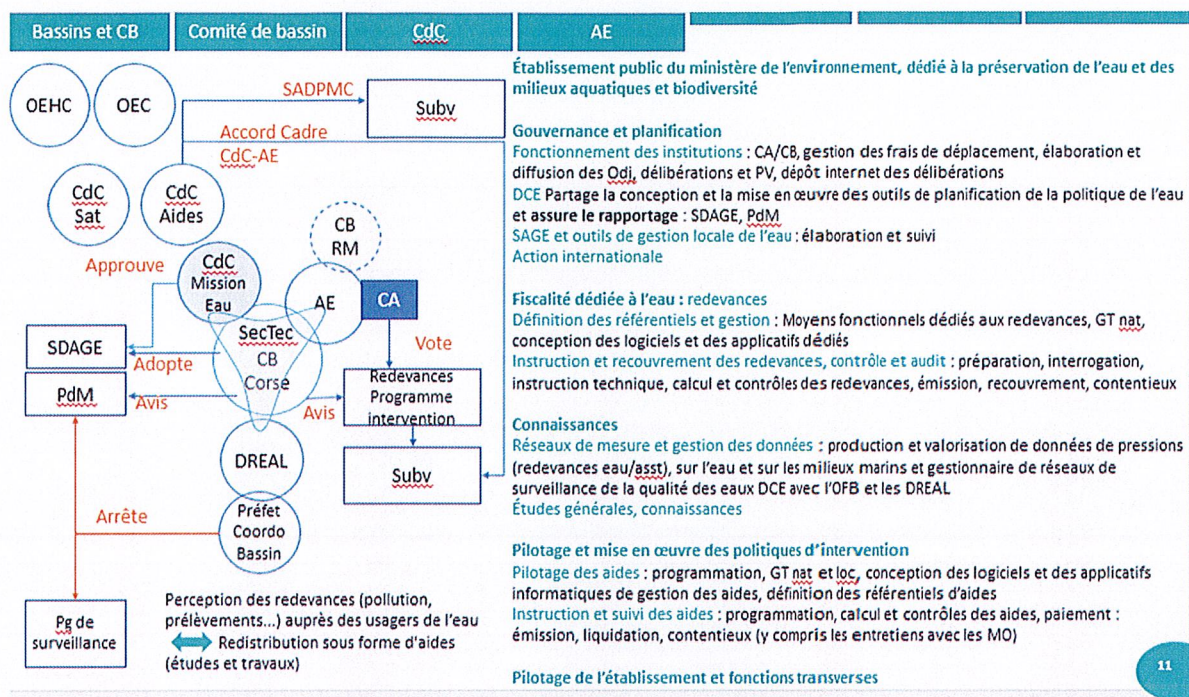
Bassins et CB | Comité de bassin | CdC | AE

OEHC
OEC
SADPMC
Subv
Accord Cadre
CdC-AE
CdC Sat
CdC Aides
CB RM
Approuve
CdC Mission Eau
AE
CA
SDAGE
SecTec CB Corse
Vote
Adopte
PdM
Avis
Redevances Programme intervention
Avis
DREAL
Subv
Arrête
Préfet Coordo Bassin
Pg de surveillance
Perception des redevances (pollution, prélèvements...) auprès des usagers de l'eau
Redistribution sous forme d'aides (études et travaux)

Établissement public du ministère de l'environnement, dédié à la préservation de l'eau et des milieux aquatiques et biodiversité

Gouvernance et planification
Fonctionnement des institutions : CA/CB, gestion des frais de déplacement, élaboration et diffusion des Odj, délibérations et PV, dépôt internet des délibérations
DCE Partage la conception et la mise en œuvre des outils de planification de la politique de l'eau et assure le rapportage : SDAGE, PdM
SAGE et outils de gestion locale de l'eau : élaboration et suivi
Action internationale

Fiscalité dédiée à l'eau : redevances
Définition des référentiels et gestion : Moyens fonctionnels dédiés aux redevances, GT nat, conception des logiciels et des applicatifs dédiés
Instruction et recouvrement des redevances, contrôle et audit : préparation, interrogation, instruction technique, calcul et contrôles des redevances, émission, recouvrement, contentieux

Connaissances
Réseaux de mesure et gestion des données : production et valorisation de données de pressions (redevances eau/asst), sur l'eau et sur les milieux marins et gestionnaire de réseaux de surveillance de la qualité des eaux DCE avec l'OFB et les DREAL
Études générales, connaissances

Pilotage et mise en œuvre des politiques d'intervention
Pilotage des aides : programmation, GT nat et loc, conception des logiciels et des applicatifs informatiques de gestion des aides, définition des référentiels d'aides
Instruction et suivi des aides : programmation, calcul et contrôles des aides, paiement : émission, liquidation, contentieux (y compris les entretiens avec les MO)

Pilotage de l'établissement et fonctions transverses

11